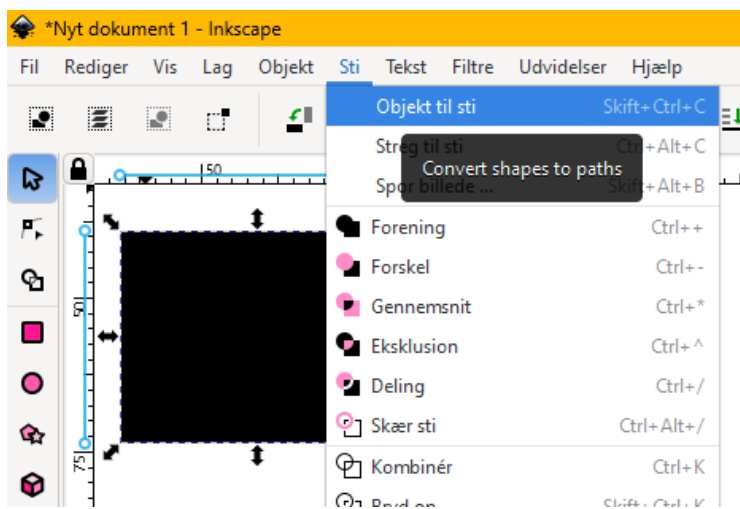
*Nyt dokument 1 - Inkscape

Fil Rediger Vis Lag Objekt Sti Tekst Filtre Udvidelser Hjælp

Objekt til sti Skift+Ctrl+C
Streg til sti Ctrl+Alt+C
Convert shapes to paths
Spor billede ... Skift+Alt+B
Forening Ctrl++
Forskel Ctrl+-
Gennemsnit Ctrl+*
Eksklusion Ctrl+^
Deling Ctrl+/
Skær sti Ctrl+Alt+/
Kombinér Ctrl+K
Bryd op Skift+Ctrl+K

50
50
75